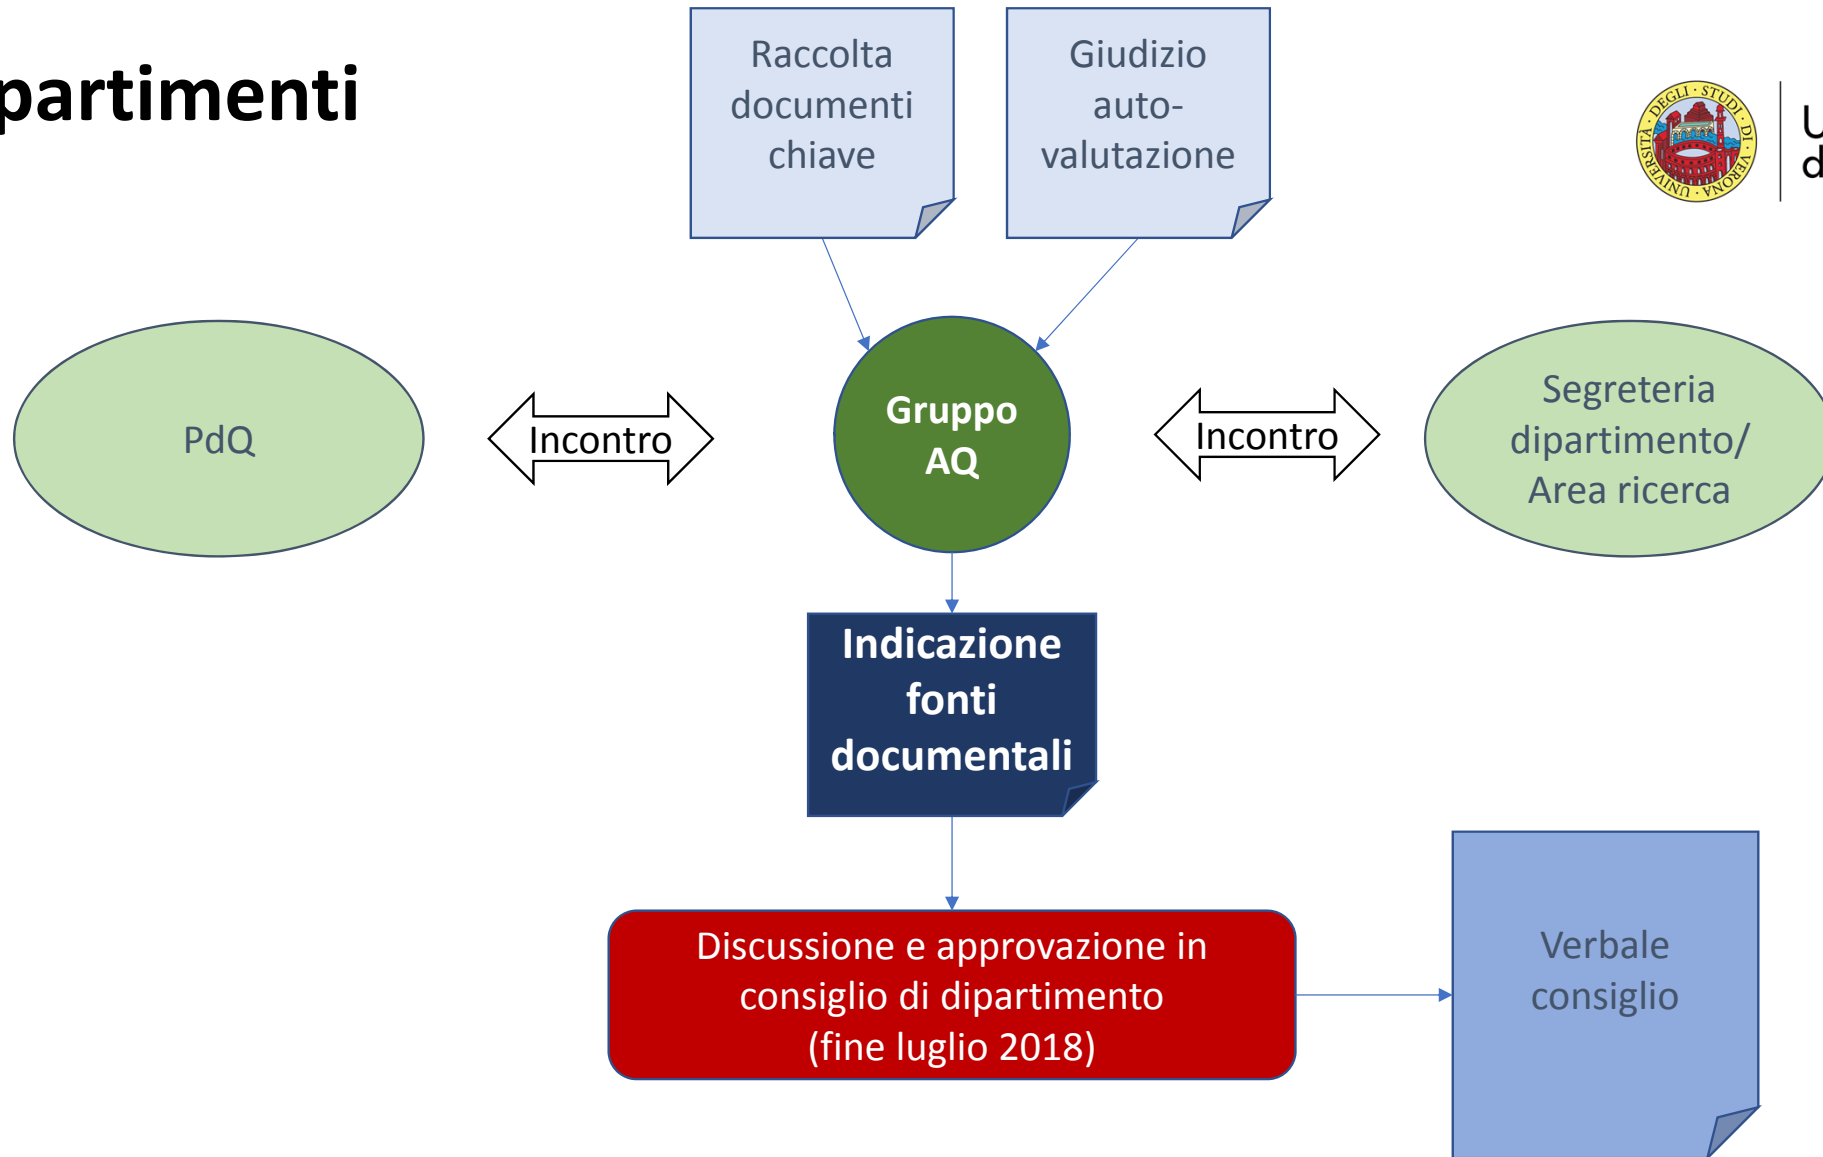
partimenti

Raccolta documenti chiave

Giudizio auto-valutazione

UNIVERSITÀ DEGLI STUDI DI VERONA

U
d

PdQ

Incontro

Gruppo AQ

Incontro

Segreteria dipartimento/ Area ricerca

Indicazione fonti documentali

Discussione e approvazione in consiglio di dipartimento (fine luglio 2018)

Verbale consiglio